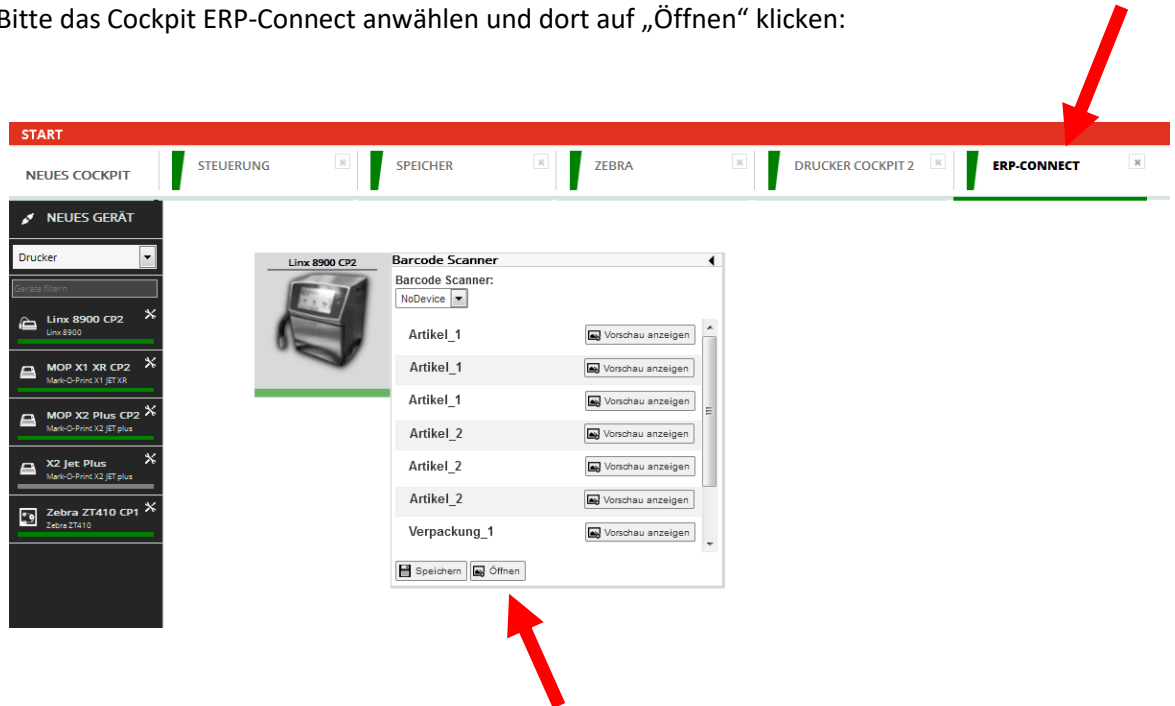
Bitte das Cockpit ERP-Connect anwählen und dort auf „Öffnen" klicken:

START

NEUES COCKPIT | STEUERUNG | SPEICHER | ZEBRA | DRUCKER COCKPIT 2 | ERP-CONNECT

NEUES GERÄT

Drucker

Geräte filtern

Linx 8900 CP2
Linx 8900

MOP X1 XR CP2
Mark-O-Print X1 JET XR

MOP X2 Plus CP2
Mark-O-Print X2 JET plus

X2 Jet Plus
Mark-O-Print X2 JET plus

Zebra ZT410 CP1
Zebra ZT410

Linx 8900 CP2

Barcode Scanner

Barcode Scanner:

NoDevice

Artikel_1 Vorschau anzeigen
Artikel_1 Vorschau anzeigen
Artikel_1 Vorschau anzeigen
Artikel_2 Vorschau anzeigen
Artikel_2 Vorschau anzeigen
Artikel_2 Vorschau anzeigen
Verpackung_1 Vorschau anzeigen

Speichern Öffnen